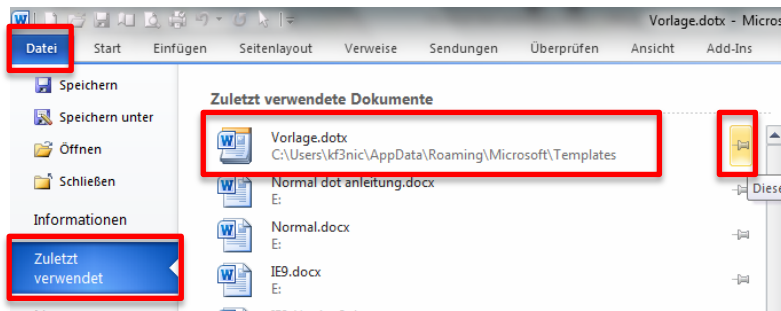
Vorlage.dotx - Micros

Datei
Start
Einfügen
Seitenlayout
Verweise
Sendungen
Überprüfen
Ansicht
Add-Ins

Speichern
Speichern unter
Öffnen
Schließen
Informationen
Zuletzt verwendet

Zuletzt verwendete Dokumente

Vorlage.dotx
C:\Users\kf3nic\AppData\Roaming\Microsoft\Templates

Normal dot anleitung.docx
E:

Normal.docx
E:

IE9.docx
E:

Diese